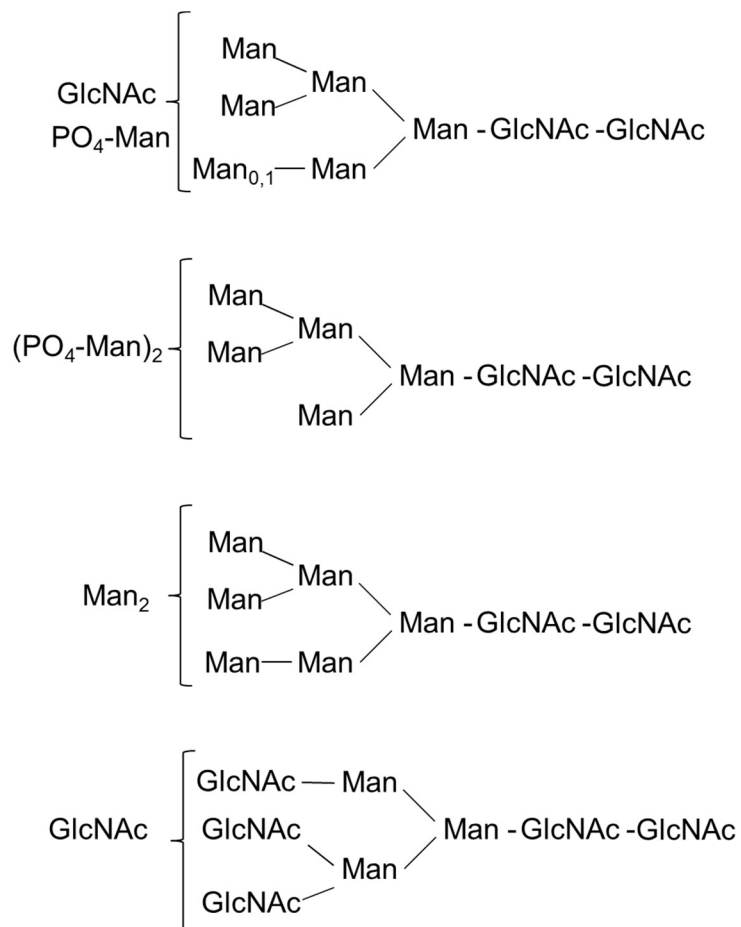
GlcNAc
$PO_4$-Man

Man
Man
Man
$Man_{0,1}$ — Man
Man - GlcNAc - GlcNAc

$(PO_4\text{-Man})_2$

Man
Man
Man
Man
Man - GlcNAc - GlcNAc

$Man_2$

Man
Man
Man
Man — Man
Man - GlcNAc - GlcNAc

GlcNAc

GlcNAc — Man
GlcNAc
Man
GlcNAc
Man - GlcNAc - GlcNAc